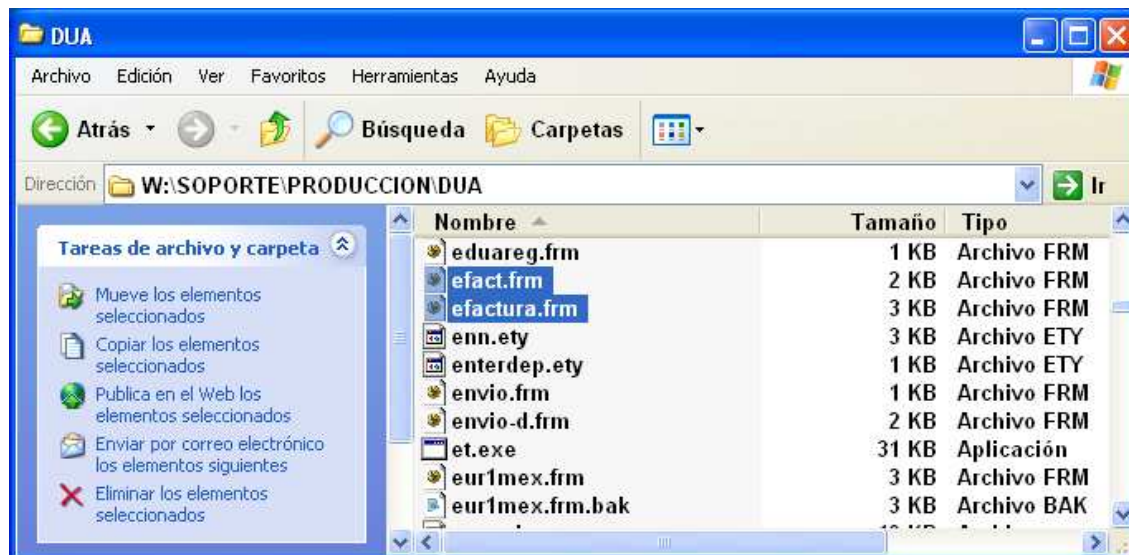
DUA

Archivo Edición Ver Favoritos Herramientas Ayuda

Atrás Búsqueda Carpetas

Dirección W:\SOPORTE\PRODUCCION\DUA Ir

Tareas de archivo y carpeta

Mueve los elementos seleccionados
Copiar los elementos seleccionados
Publica en el Web los elementos seleccionados
Enviar por correo electrónico los elementos siguientes
Eliminar los elementos seleccionados

| Nombre | Tamaño | Tipo |
|---|---|---|
| eduareg.frm | 1 KB | Archivo FRM |
| efact.frm | 2 KB | Archivo FRM |
| efactura.frm | 3 KB | Archivo FRM |
| enn.ety | 3 KB | Archivo ETY |
| enterdep.ety | 1 KB | Archivo ETY |
| envio.frm | 1 KB | Archivo FRM |
| envio-d.frm | 2 KB | Archivo FRM |
| et.exe | 31 KB | Aplicación |
| eur1mex.frm | 3 KB | Archivo FRM |
| eur1mex.frm.bak | 3 KB | Archivo BAK |
| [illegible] | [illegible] | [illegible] |